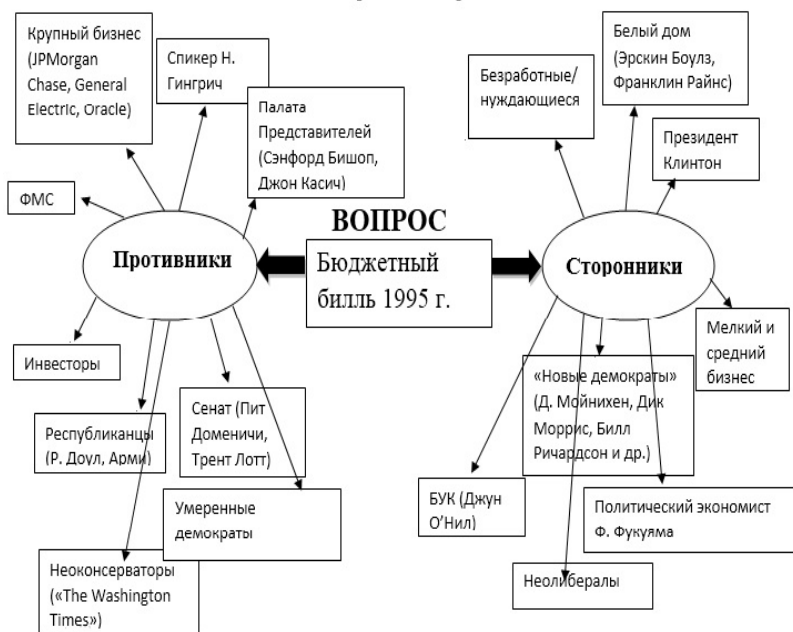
Крупный бизнес (JPMorgan Chase, General Electric, Oracle)

Спикер Н. Гингрич

Палата Представителей (Сэнфорд Бишоп, Джон Касич)

ФМС

Противники

Инвесторы

Республиканцы (Р. Доул, Арми)

Сенат (Пит Доменичи, Трент Лотт)

Умеренные демократы

Неоконсерваторы («The Washington Times»)

ВОПРОС

Бюджетный билль 1995 г.

Безработные/ нуждающиеся

Белый дом (Эрскин Боулз, Франклин Райнс)

Президент Клинтон

Сторонники

Мелкий и средний бизнес

«Новые демократы» (Д. Мойнихен, Дик Моррис, Билл Ричардсон и др.)

БУК (Джун О'Нил)

Политический экономист Ф. Фукуяма

Неолибералы